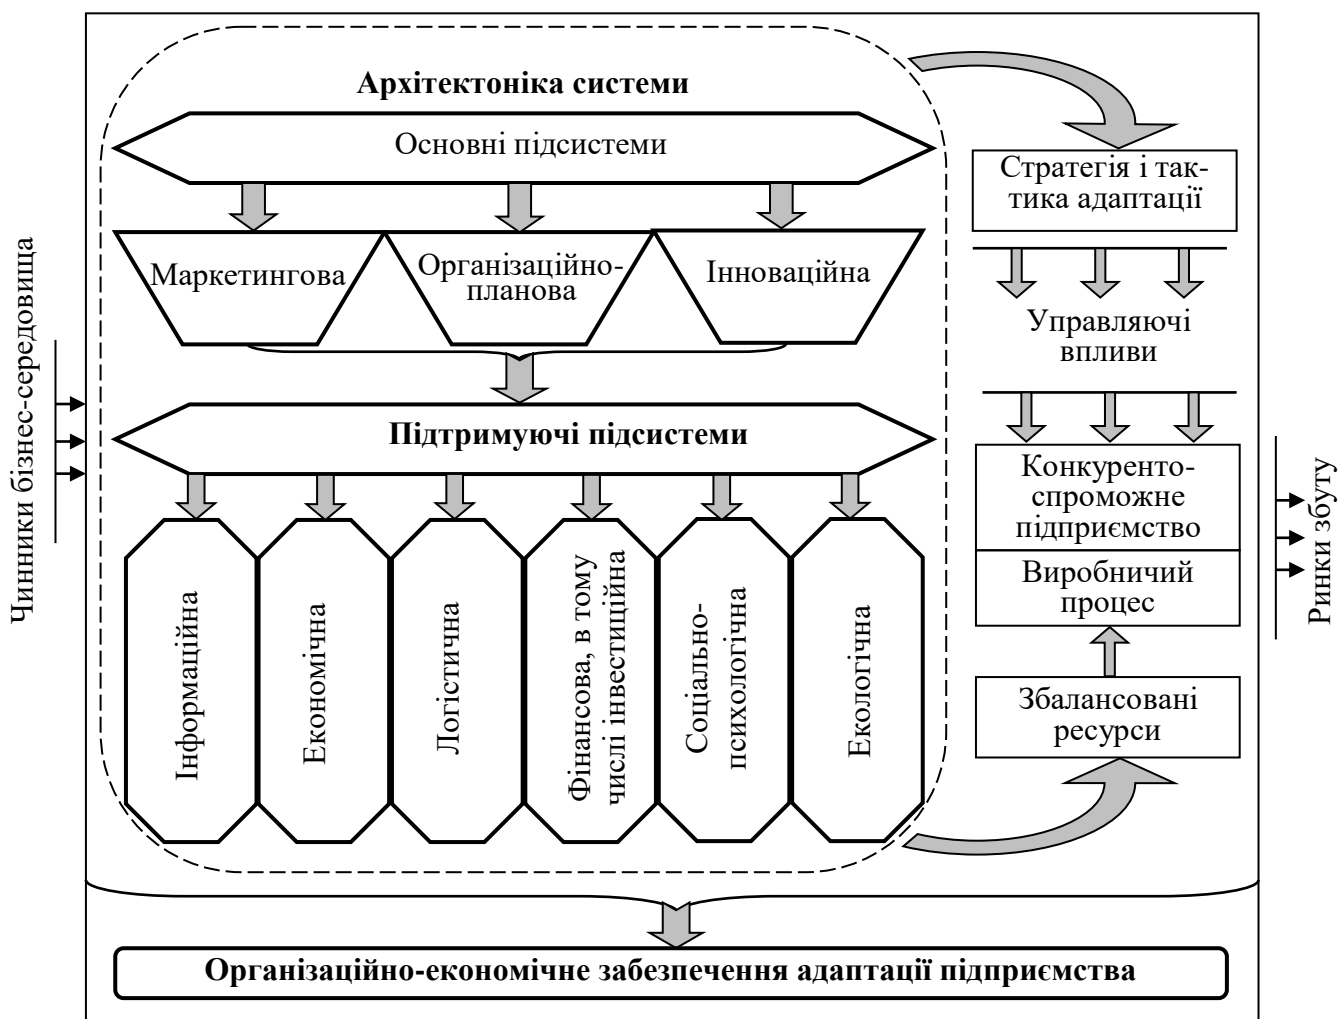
Чинники бізнес-середовища

Архітектоніка системи

Основні підсистеми

Маркетингова

Організаційно-планова

Інноваційна

Підтримуючі підсистеми

Інформаційна

Економічна

Логістична

Фінансова, в тому числі інвестиційна

Соціально-психологічна

Екологічна

Стратегія і тактика адаптації

Управляючі впливи

Конкурентоспроможне підприємство

Виробничий процес

Збалансовані ресурси

Ринки збуту

Організаційно-економічне забезпечення адаптації підприємства